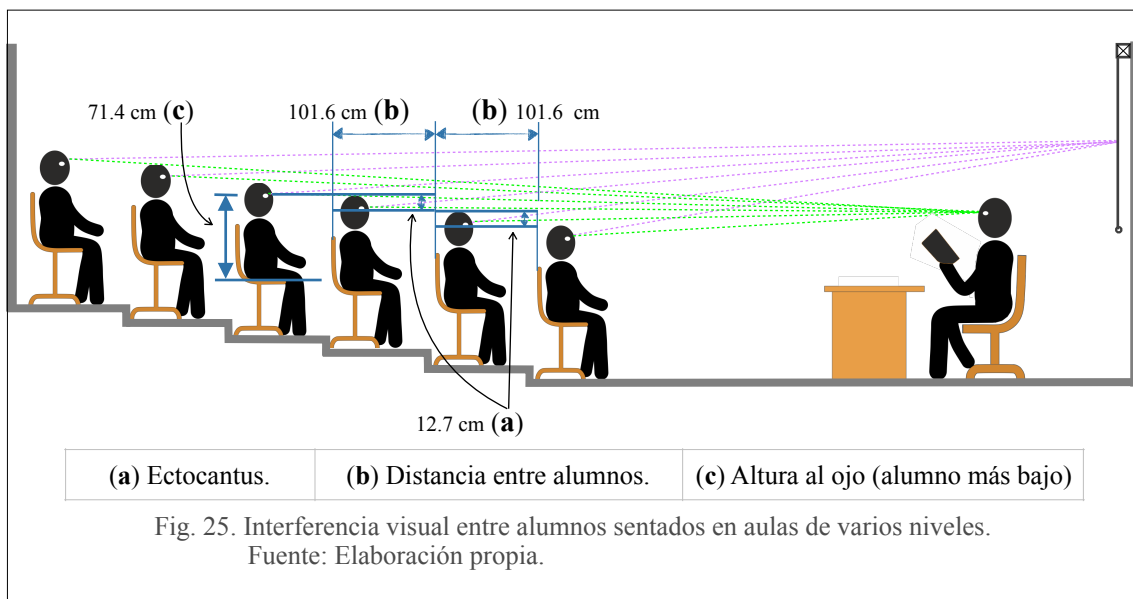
71.4 cm (**c**)

101.6 cm (**b**)

(**b**) 101.6 cm

12.7 cm (**a**)

| (**a**) Ectocantus. | (**b**) Distancia entre alumnos. | (**c**) Altura al ojo (alumno más bajo) |
|---|---|---|

Fig. 25. Interferencia visual entre alumnos sentados en aulas de varios niveles.
Fuente: Elaboración propia.